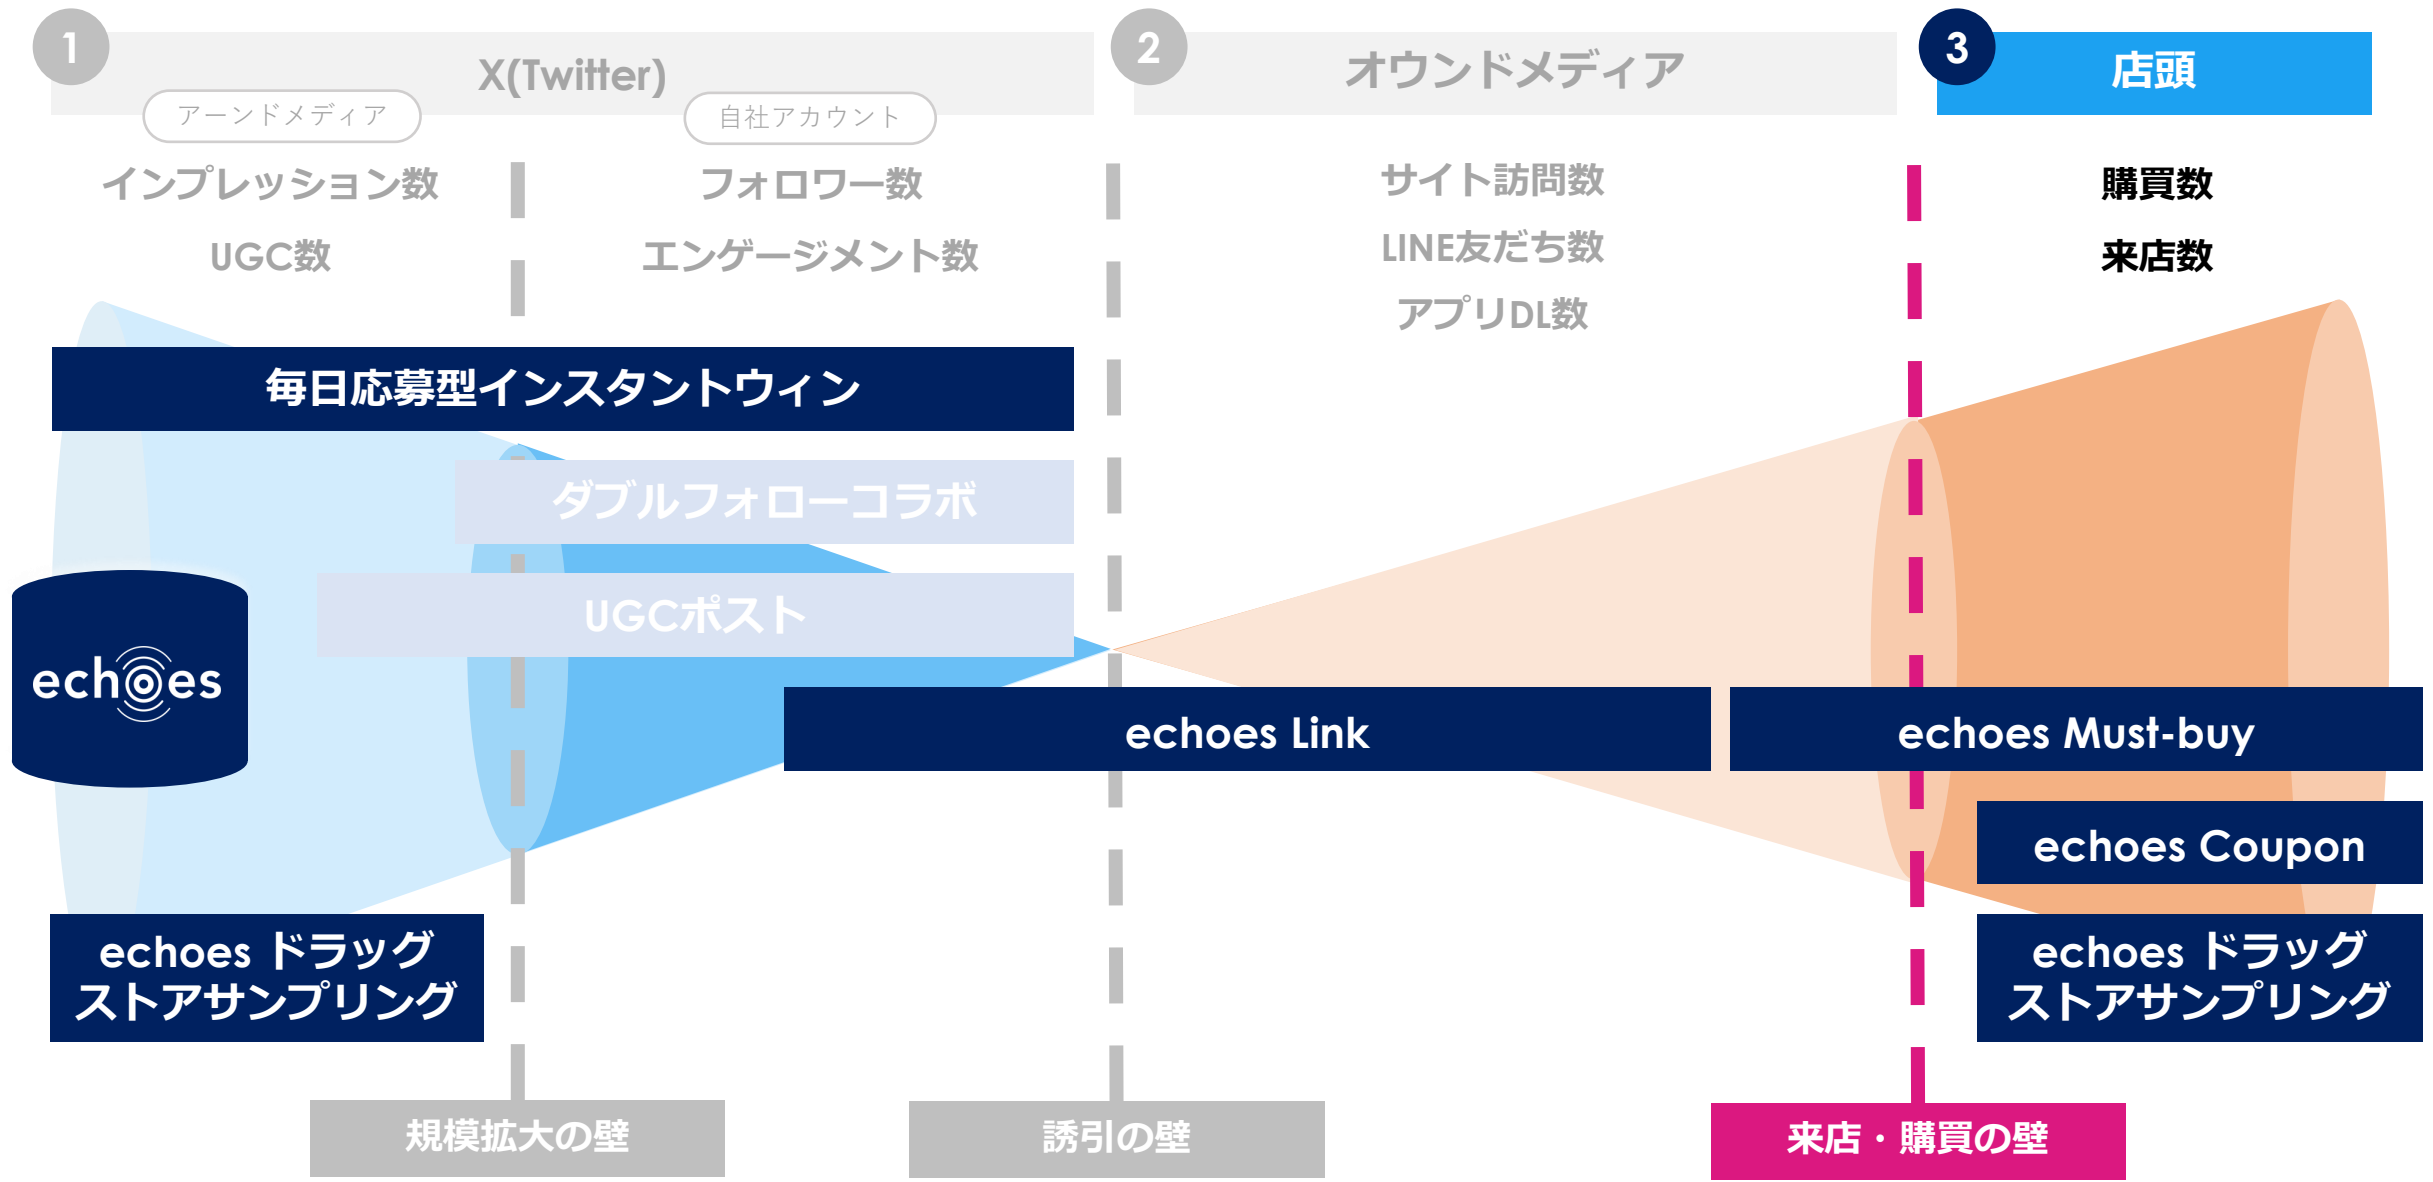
1 X(Twitter)

アーンドメディア

自社アカウント

インプレッション数

UGC数

フォロワー数

エンゲージメント数

2 オウンドメディア

サイト訪問数

LINE友だち数

アプリDL数

3 店頭

購買数

来店数

毎日応募型インスタントウィン

ダブルフォローコラボ

UGCポスト

echoes

echoes Link

echoes Must-buy

echoes Coupon

echoes ドラッグストアサンプリング

echoes ドラッグストアサンプリング

規模拡大の壁

誘引の壁

来店・購買の壁